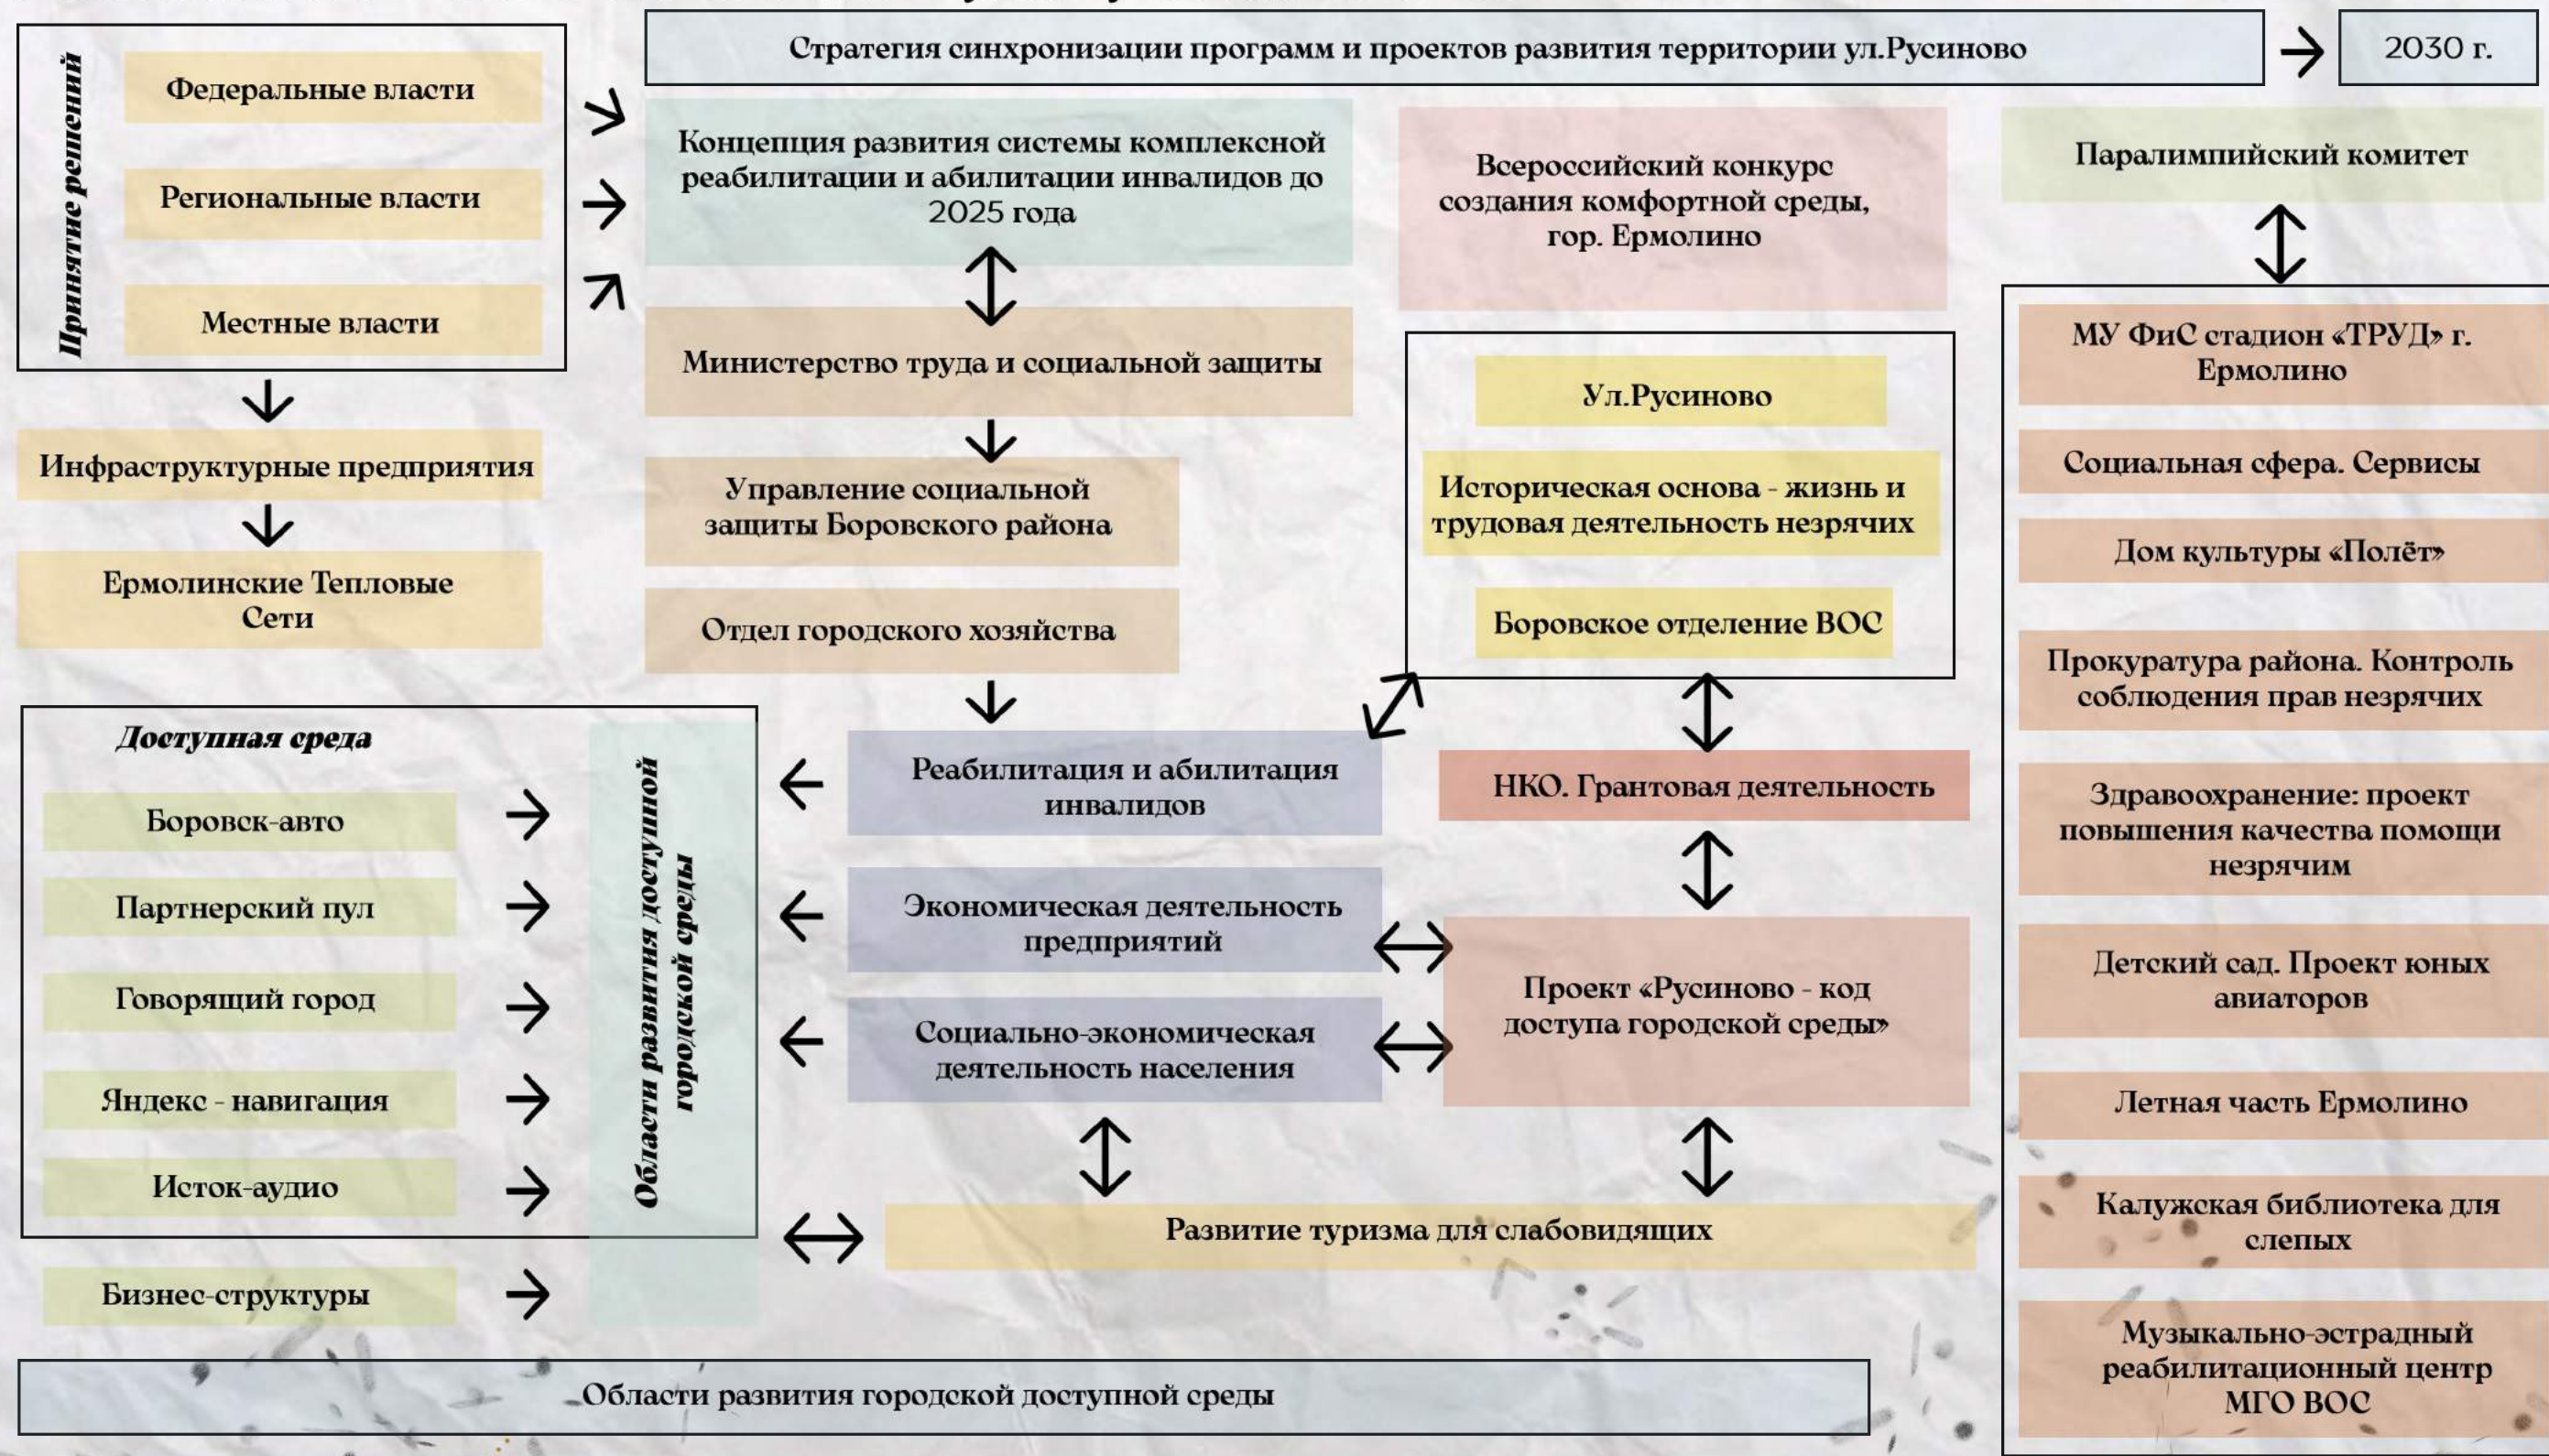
Принятие решений

Федеральные власти

Региональные власти

Местные власти

Инфраструктурные предприятия

Ермолинские Тепловые Сети

Стратегия синхронизации программ и проектов развития территории ул.Русиново

2030 г.

Концепция развития системы комплексной реабилитации и абилитации инвалидов до 2025 года

Министерство труда и социальной защиты

Управление социальной защиты Боровского района

Отдел городского хозяйства

Всероссийский конкурс создания комфортной среды, гор. Ермолино

Ул.Русиново

Историческая основа - жизнь и трудовая деятельность незрячих

Боровское отделение ВОС

Паралимпийский комитет

МУ ФиС стадион «ТРУД» г. Ермолино

Социальная сфера. Сервисы

Дом культуры «Полёт»

Прокуратура района. Контроль соблюдения прав незрячих

Здравоохранение: проект повышения качества помощи незрячим

Детский сад. Проект юных авиаторов

Летная часть Ермолино

Калужская библиотека для слепых

Музыкально-эстрадный реабилитационный центр МГО ВОС

Доступная среда

Боровск-авто

Партнерский пул

Говорящий город

Яндекс - навигация

Исток-аудио

Бизнес-структуры

Области развития доступной городской среды

Реабилитация и абилитация инвалидов

Экономическая деятельность предприятий

Социально-экономическая деятельность населения

НКО. Грантовая деятельность

Проект «Русиново - код доступа городской среды»

Развитие туризма для слабовидящих

Области развития городской доступной среды